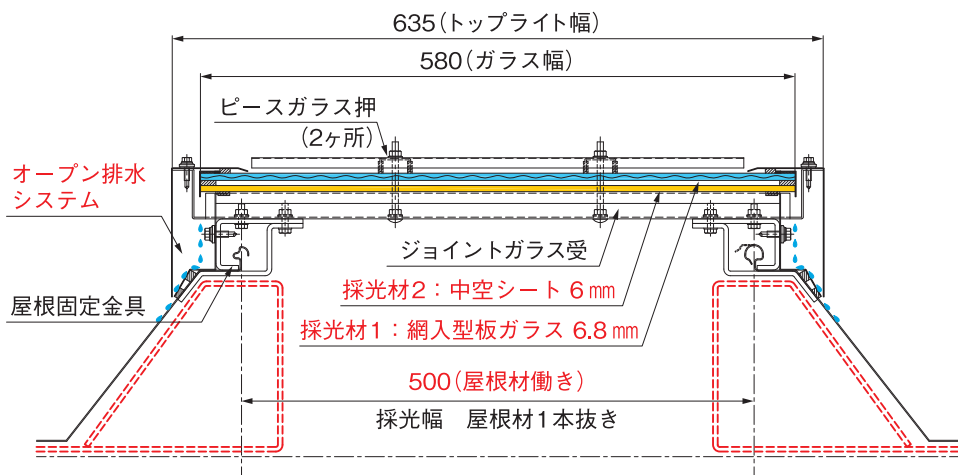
635（トップライト幅）

580（ガラス幅）

ピースガラス押
（2ヶ所）

オープン排水
システム

ジョイントガラス受

屋根固定金具

採光材2：中空シート 6㎜

採光材1：網入型板ガラス 6.8㎜

500（屋根材働き）

採光幅　屋根材1本抜き